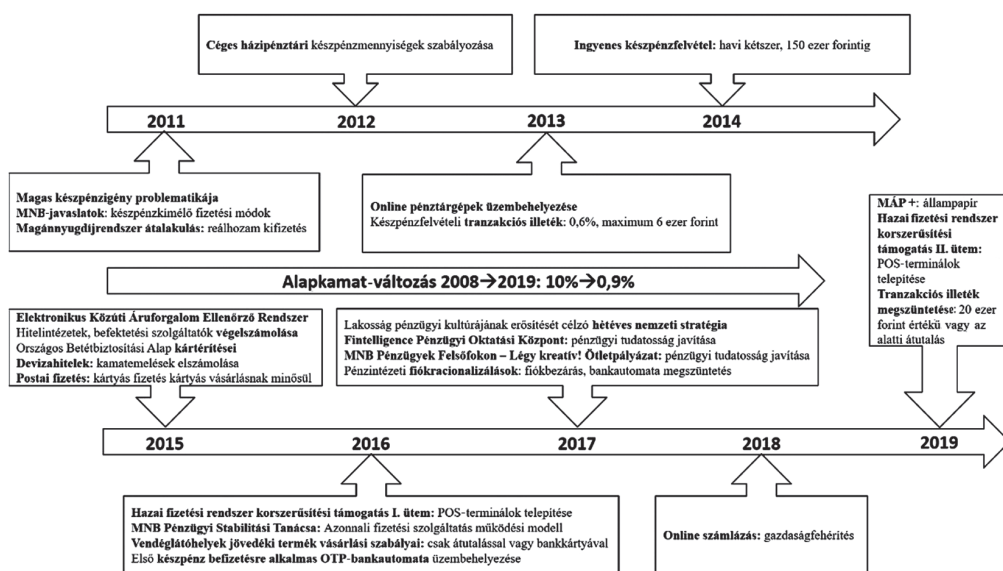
**Céges házipénztári** készpénzmennyiségek szabályozása

**Ingyenes készpénzfelvétel:** havi kétszer, 150 ezer forintig

2011

2012

2013

2014

**Magas készpénzigény problematikája**
**MNB-javaslatok:** készpénzkímélő fizetési módok
**Magánnyugdíjrendszer átalakulás:** reálhozam kifizetés

**Online pénztárgépek üzembehelyezése**
Készpénzfelvételi **tranzakciós illeték:** 0,6%, maximum 6 ezer forint

**MÁP +:** állampapír
**Hazai fizetési rendszer korszerűsítési támogatás II. ütem:** POS-terminálok telepítése
**Tranzakciós illeték megszüntetése:** 20 ezer forint értékű vagy az alatti átutalás

Alapkamat-változás 2008→2019: 10%→0,9%

**Elektronikus Közúti Áruforgalom Ellenőrző Rendszer**
Hitelintézetek, befektetési szolgáltatók **végelszámolása**
Országos Betétbiztosítási Alap **kártérítései**
**Devizahitelek:** kamatemelések elszámolása
**Postai fizetés:** kártyás fizetés kártyás vásárlásnak minősül

Lakosság pénzügyi kultúrájának erősítését célzó **hétéves nemzeti stratégia**
**Fintelligence Pénzügyi Oktatási Központ:** pénzügyi tudatosság javítása
**MNB Pénzügyek Felsőfokon – Légy kreatív! Ötletpályázat:** pénzügyi tudatosság javítása
Pénzintézeti **fiókracionalizálások:** fiókbezárás, bankautomata megszüntetés

2015

2016

2017

2018

2019

**Hazai fizetési rendszer korszerűsítési támogatás I. ütem:** POS-terminálok telepítése
**MNB Pénzügyi Stabilitási Tanácsa:** Azonnali fizetési szolgáltatás működési modell
**Vendéglátóhelyek jövedéki termék vásárlási szabályai:** csak átutalással vagy bankkártyával
Első **készpénz befizetésre alkalmas OTP-bankautomata** üzembehelyezése

**Online számlázás:** gazdaságfehérítés